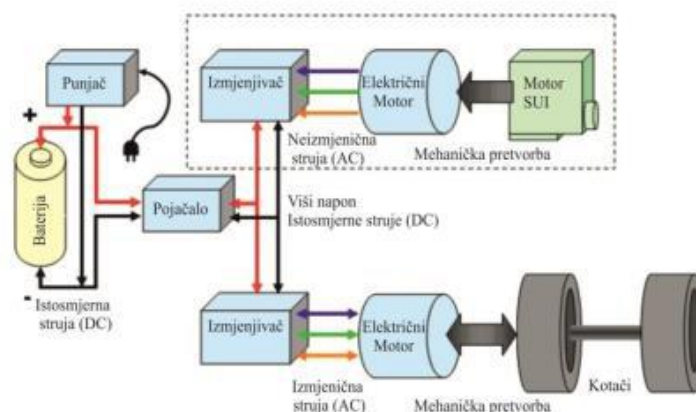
Punjač

Izmjenjivač

Električni Motor

Motor SUI

+

Baterija

Pojačalo

Neizmjenična struja (AC)

Mehanička pretvorba

Viši napon Istosmjerne struje (DC)

-

Istosmjerna struja (DC)

Izmjenjivač

Električni Motor

Kotači

Izmjenična struja (AC)

Mehanička pretvorba